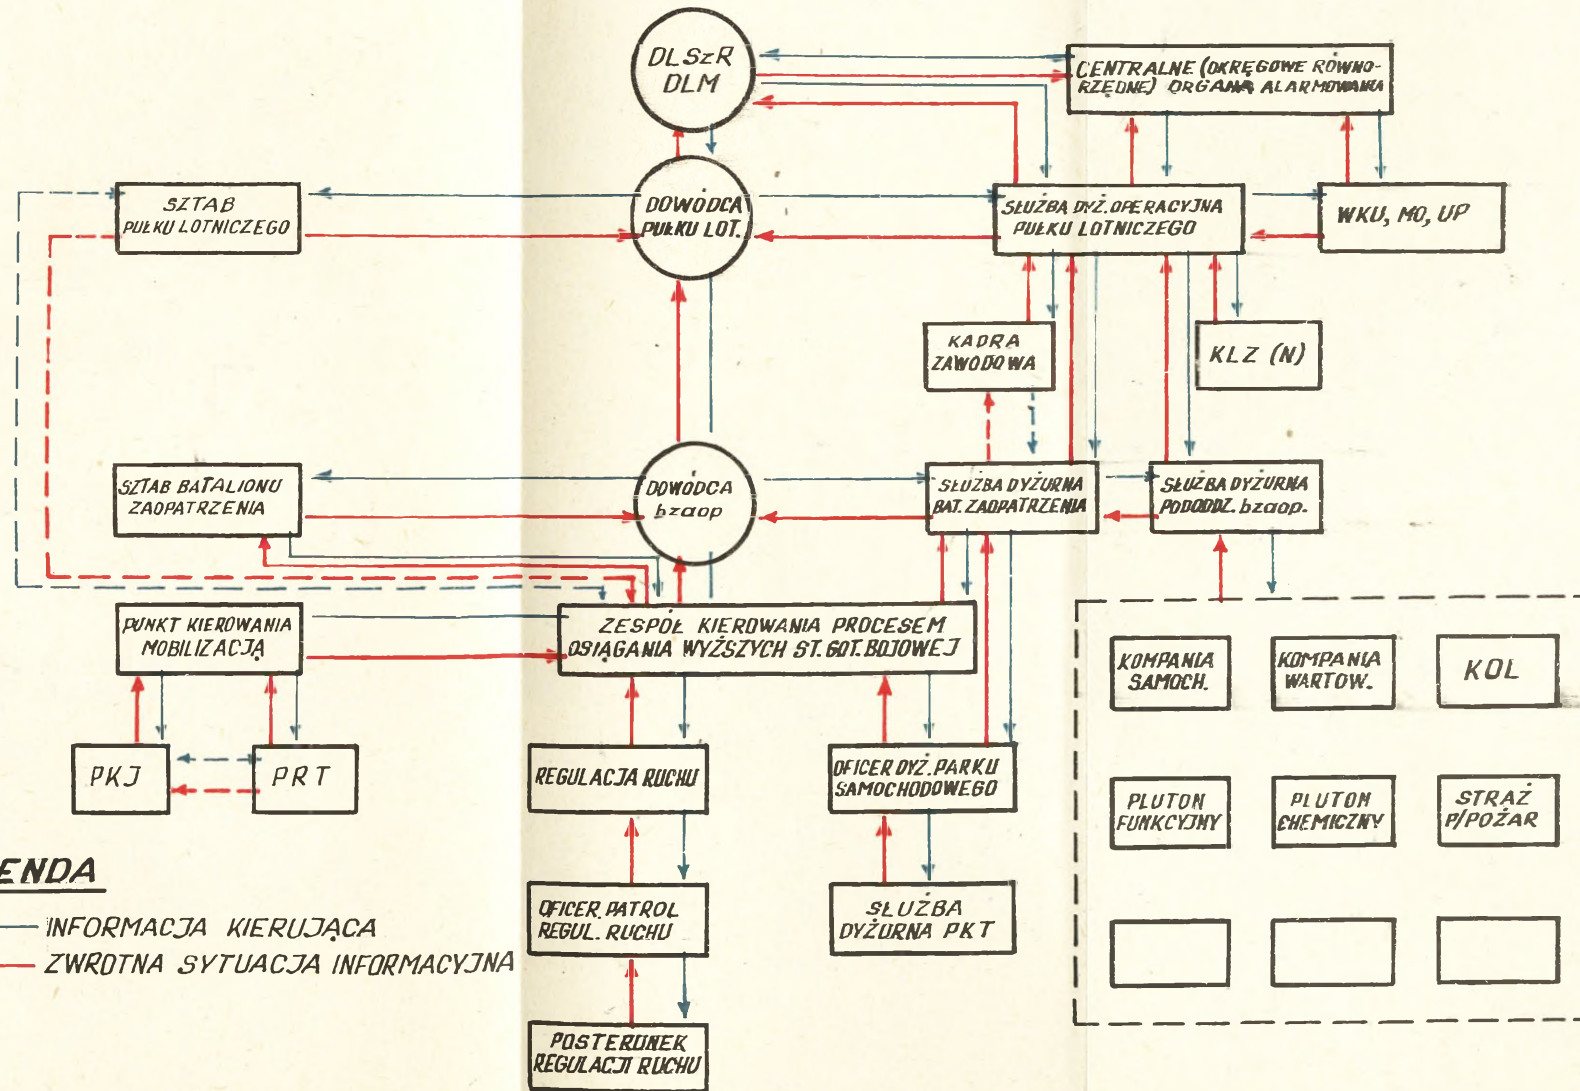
DLSzR DLM

CENTRALNE (OKRĘGOWE RÓWNORZĘDNE) ORGANA ALARMOWANIA

SZTAB PUŁKU LOTNICZEGO

DOWÓDCA PUŁKU LOT.

SŁUŻBA DYŻ. OPERACYJNA PUŁKU LOTNICZEGO

WKU, MO, UP

KADRA ZAWODOWA

KLZ (N)

SZTAB BATALIONU ZAOPATRZENIA

DOWÓDCA bzaop

SŁUŻBA DYŻURNA BAT. ZAOPATRZENIA

SŁUŻBA DYŻURNA PODODDZ. bzaop.

PUNKT KIEROWANIA MOBILIZACJĄ

ZESPÓŁ KIEROWANIA PROCESEM OSIĄGANIA WYŻSZYCH ST. GOT. BOJOWEJ

KOMPANIA SAMOCH.

KOMPANIA WARTOW.

KOL

PKJ

PRT

REGULACJA RUCHU

OFICER DYŻ. PARKU SAMOCHODOWEGO

PLUTON FUNKCYJNY

PLUTON CHEMICZNY

STRAŻ P/POŻAR

ENDA

INFORMACJA KIERUJĄCA

ZWROTNA SYTUACJA INFORMACYJNA

OFICER PATROL REGUL. RUCHU

SŁUŻBA DYŻURNA PKT

POSTERUNEK REGULACJI RUCHU